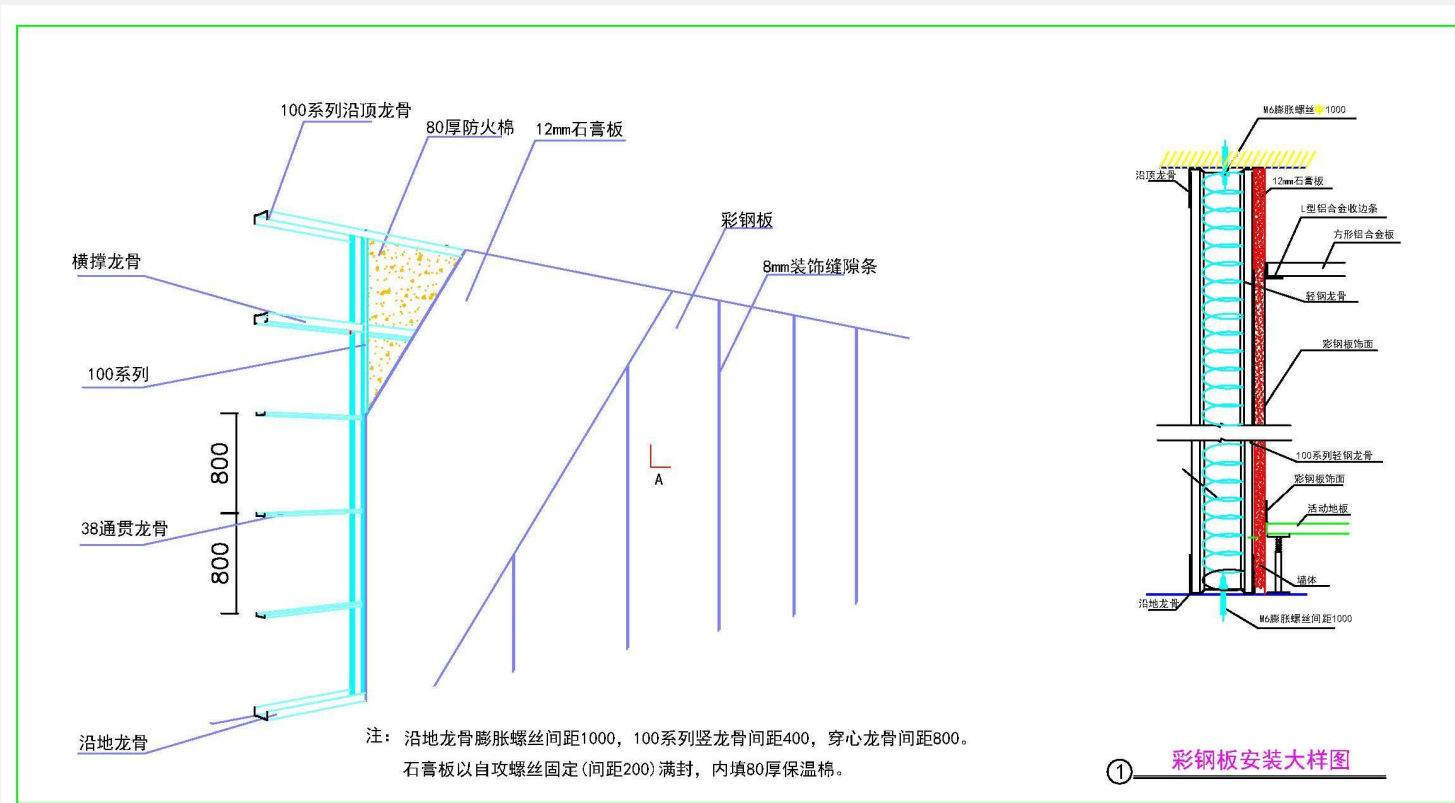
100系列沿顶龙骨

80厚防火棉

12mm石膏板

彩钢板

8mm装饰缝隙条

横撑龙骨

100系列

800

800

38通贯龙骨

A

沿地龙骨

注：沿地龙骨膨胀螺丝间距1000，100系列竖龙骨间距400，穿心龙骨间距800。
石膏板以自攻螺丝固定(间距200)满封，内填80厚保温棉。

M6膨胀螺丝@1000

沿顶龙骨

12mm石膏板

L型铝合金收边条

方形铝合金板

轻钢龙骨

彩钢板饰面

100系列轻钢龙骨

彩钢板饰面

活动地板

墙体

沿地龙骨

M6膨胀螺丝间距1000

① 彩钢板安装大样图